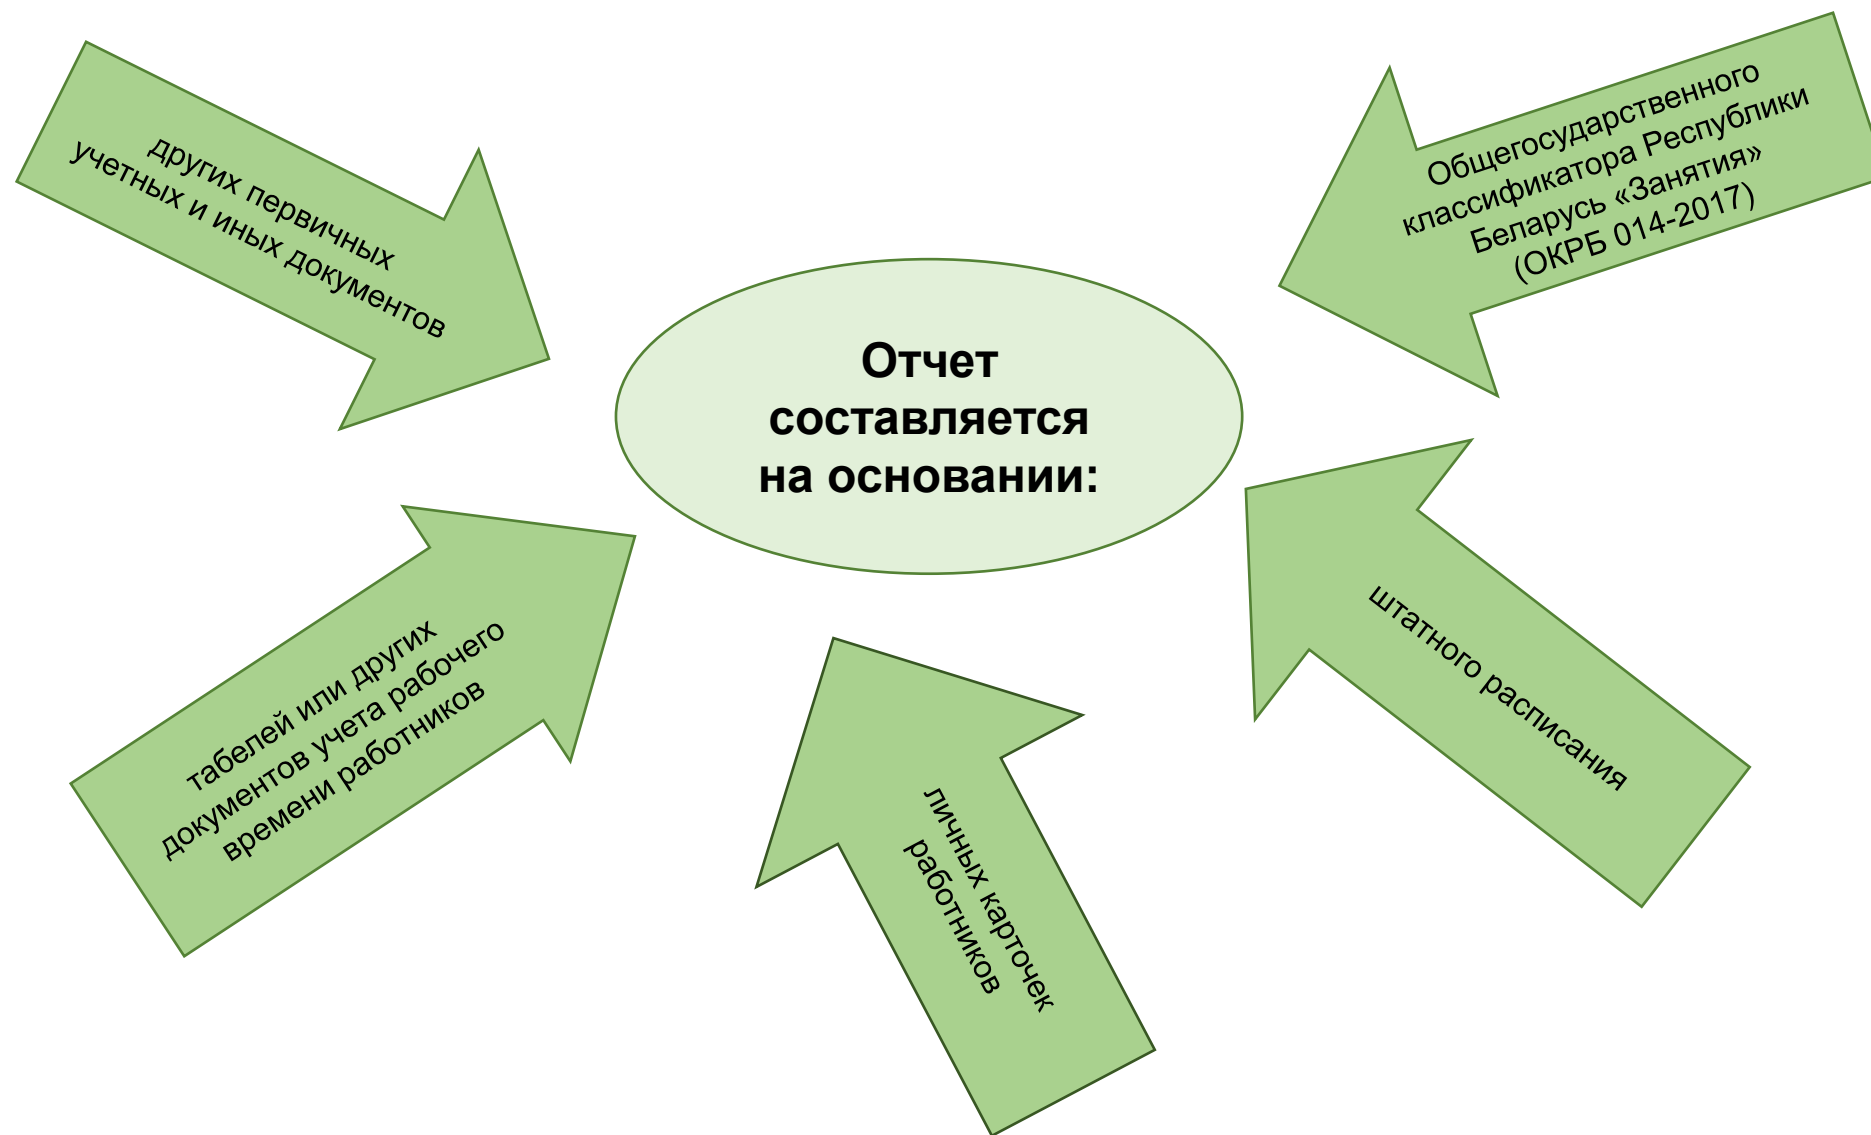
Отчет составляется на основании:

других первичных учетных и иных документов

Общегосударственного классификатора Республики Беларусь «Занятия» (ОКРБ 014-2017)

табелей или других документов учета рабочего времени работников

личных карточек работников

штатного расписания